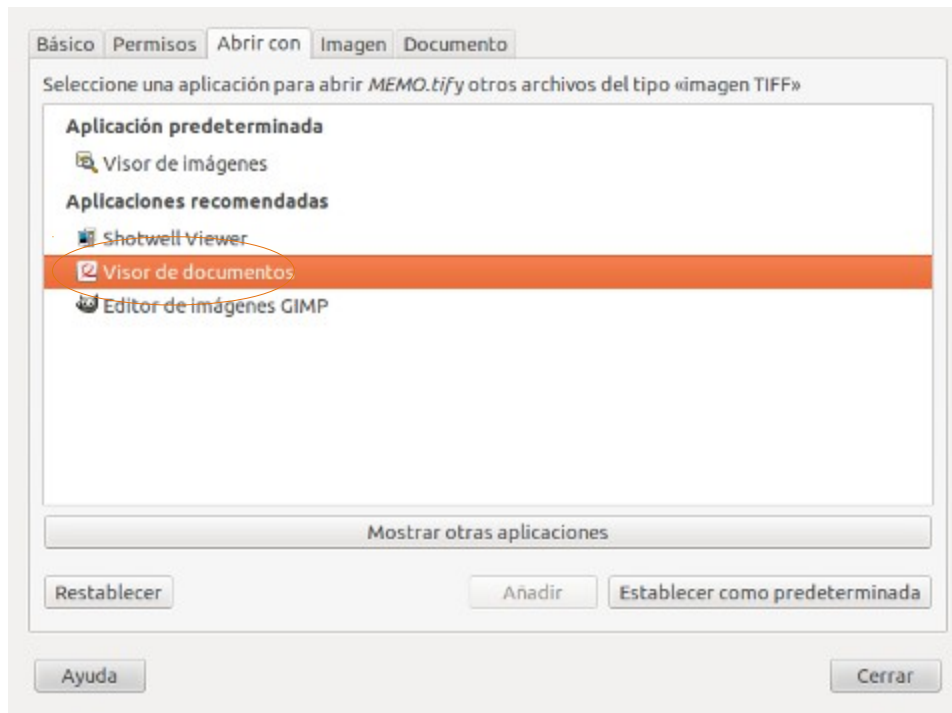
Básico Permisos Abrir con Imagen Documento

Seleccione una aplicación para abrir MEMO.tif y otros archivos del tipo «imagen TIFF»

Aplicación predeterminada

Visor de imágenes

Aplicaciones recomendadas

Shotwell Viewer

Visor de documentos

Editor de imágenes GIMP

Mostrar otras aplicaciones

Restablecer

Añadir

Establecer como predeterminada

Ayuda

Cerrar